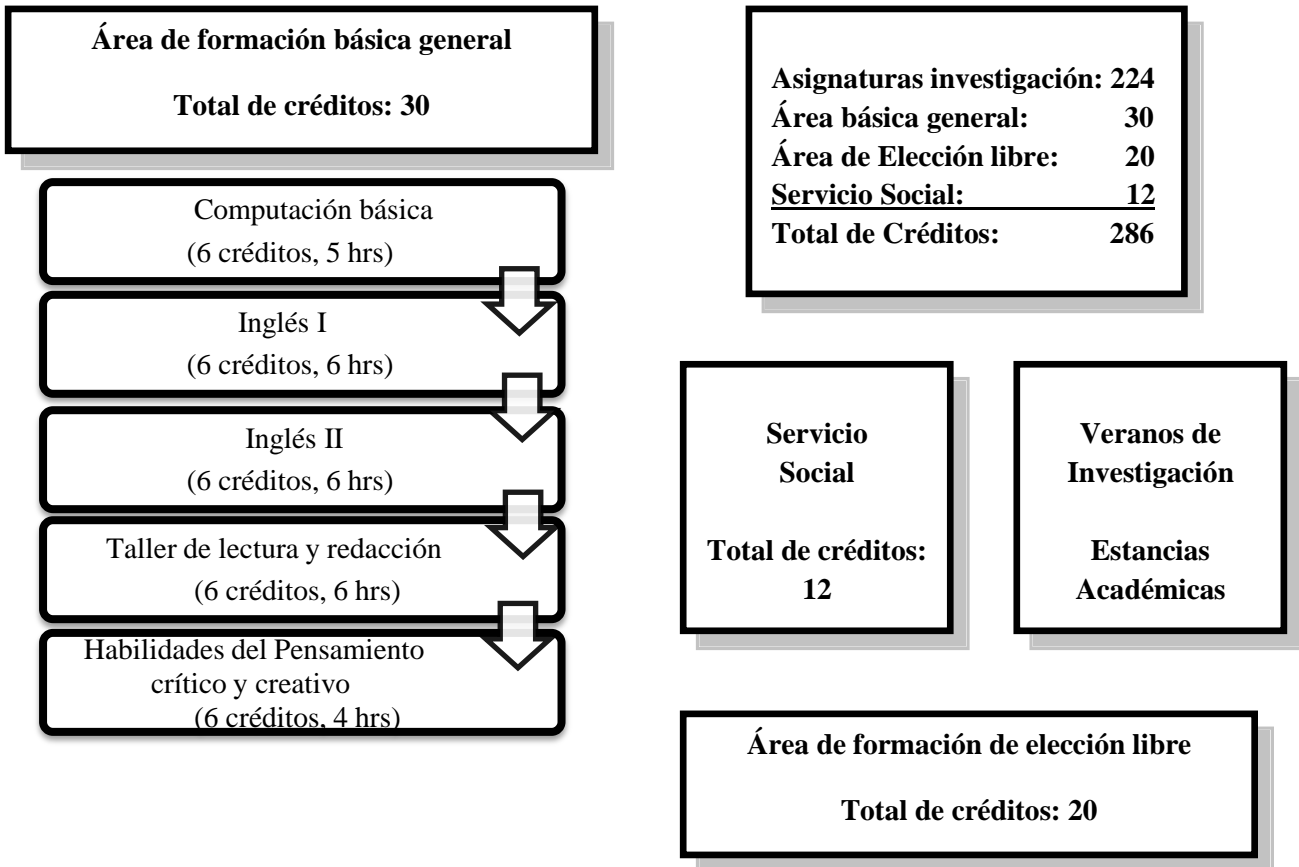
Área de formación básica general

Total de créditos: 30

Computación básica
(6 créditos, 5 hrs)

Inglés I
(6 créditos, 6 hrs)

Inglés II
(6 créditos, 6 hrs)

Taller de lectura y redacción
(6 créditos, 6 hrs)

Habilidades del Pensamiento crítico y creativo
(6 créditos, 4 hrs)

| | |
|---|---|
| Asignaturas investigación: | 224 |
| Área básica general: | 30 |
| Área de Elección libre: | 20 |
| Servicio Social: | 12 |
| Total de Créditos: | 286 |

Servicio Social

Total de créditos: 12

Veranos de Investigación

Estancias Académicas

Área de formación de elección libre

Total de créditos: 20